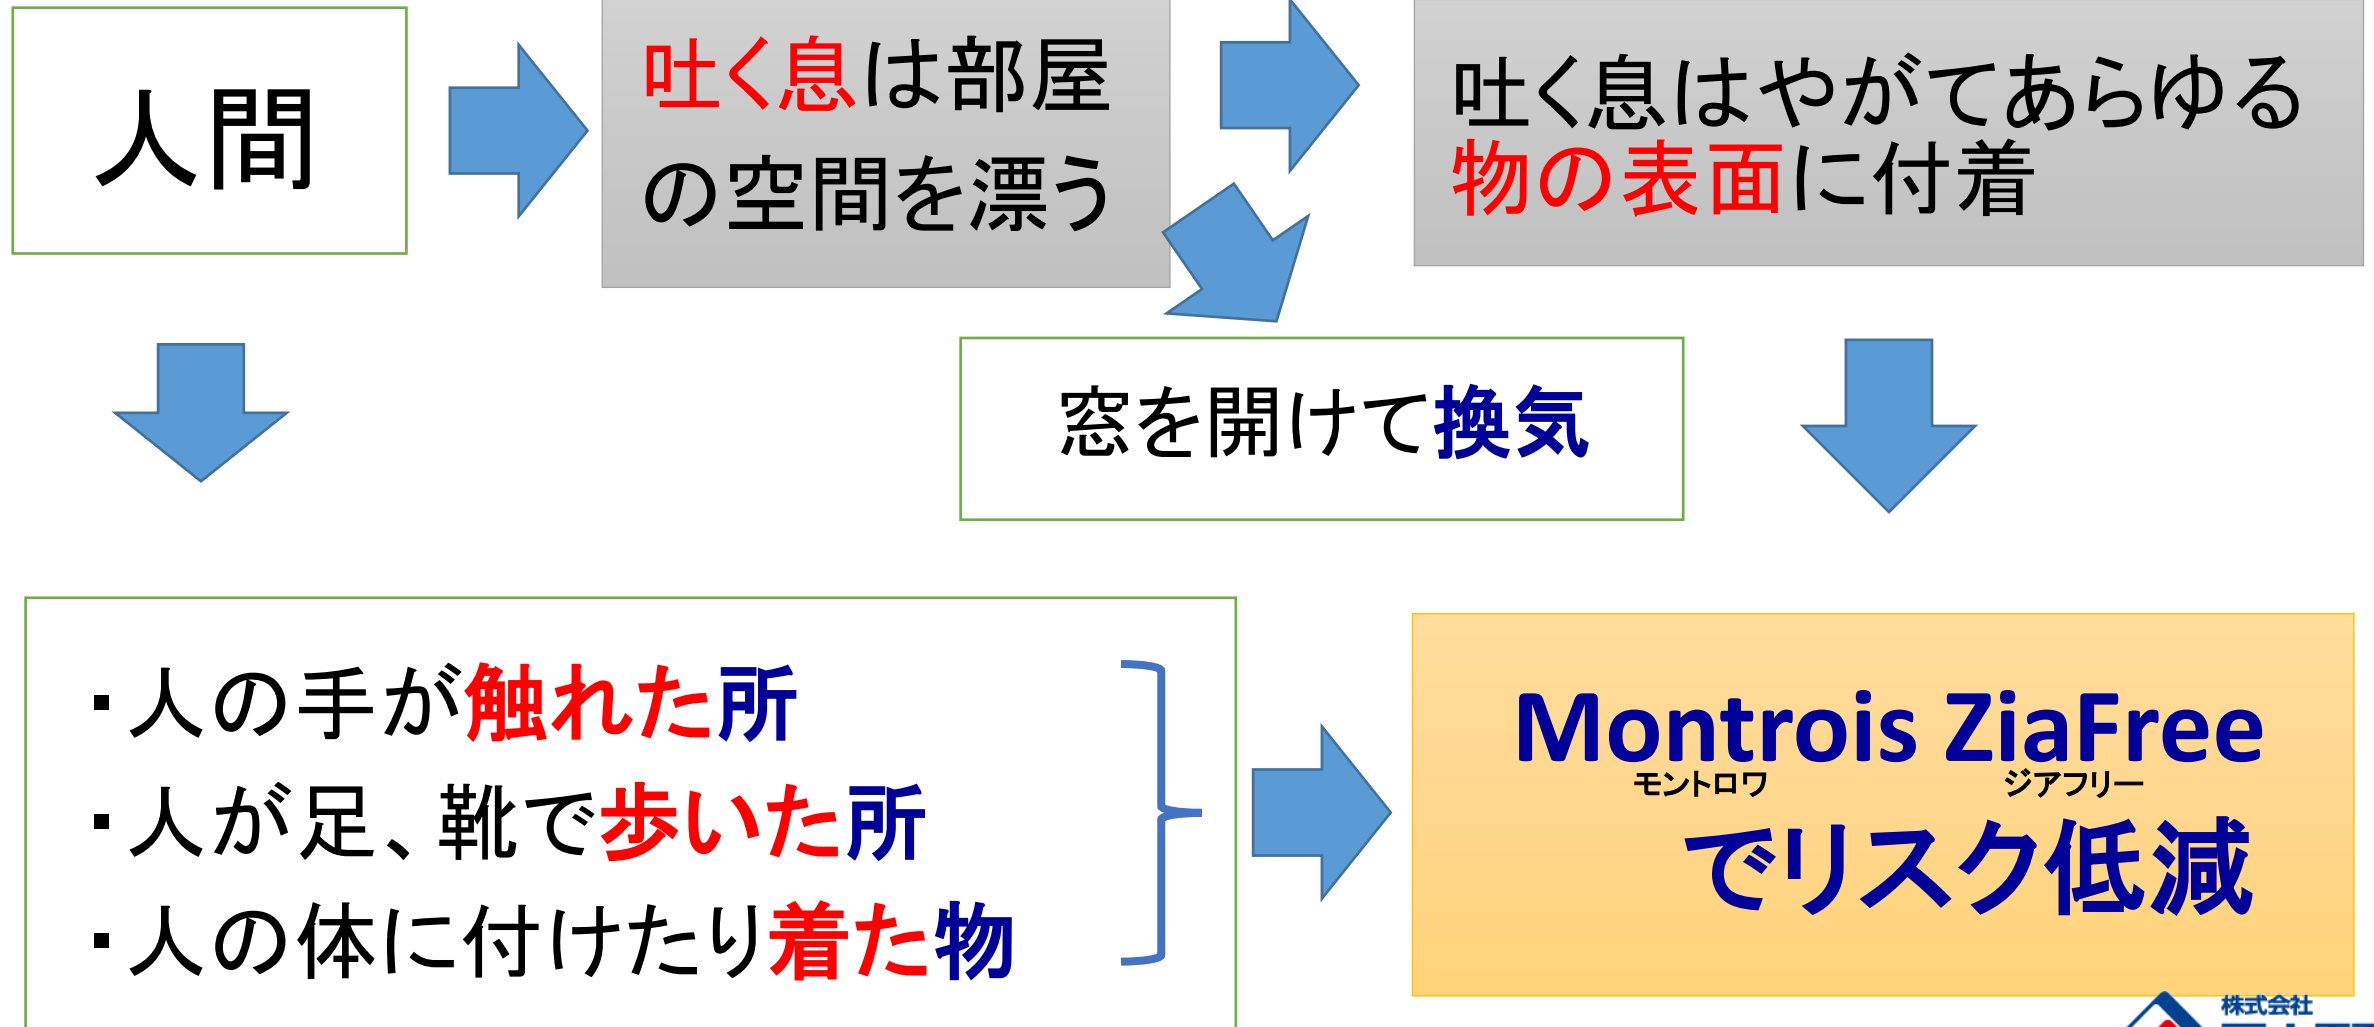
人間

吐く息は部屋の空間を漂う

吐く息はやがてあらゆる物の表面に付着

窓を開けて換気

・人の手が触れた所
・人が足、靴で歩いた所
・人の体に付けたり着た物

Montrois ZiaFree
モントロワ ジアフリー
でリスク低減

株式会社